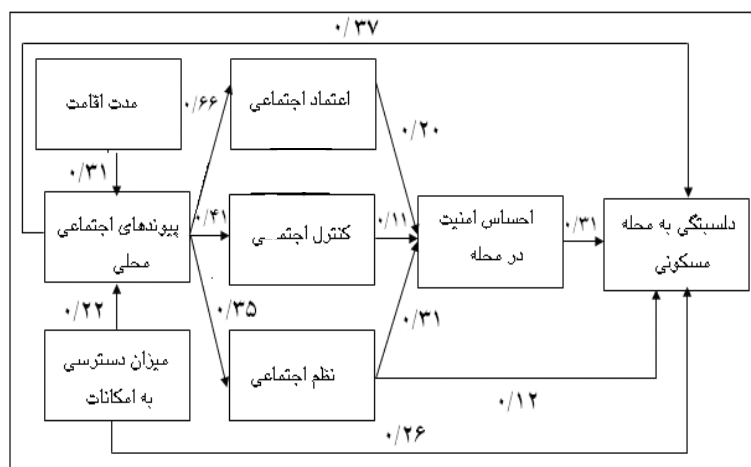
۰/۳۷

مدت اقامت

۰/۶۶

اعتماد اجتماعی

۰/۲۰

۰/۳۱

پیوندهای اجتماعی محلی

۰/۴۱

کنترل اجتماعی

۰/۱۱

احساس امنیت در محله

۰/۳۱

دلبستگی به محله مسکونی

۰/۳۵

۰/۲۲

۰/۳۱

میزان دسترسی به امکانات

نظم اجتماعی

۰/۱۲

۰/۲۶